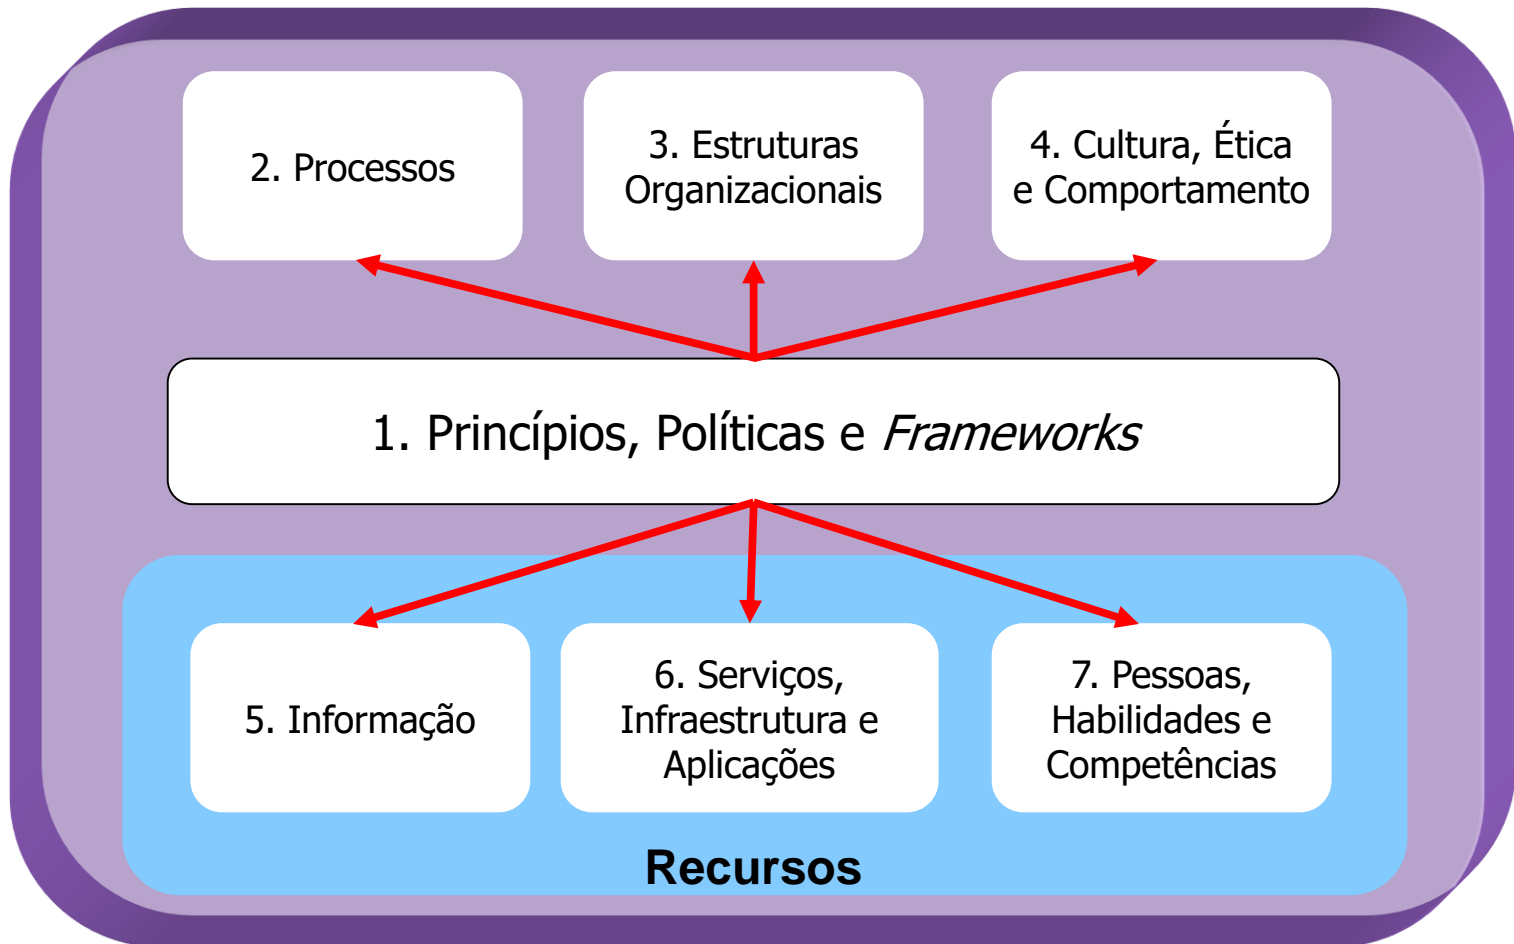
2. Processos

3. Estruturas Organizacionais

4. Cultura, Ética e Comportamento

1. Princípios, Políticas e *Frameworks*

5. Informação

6. Serviços, Infraestrutura e Aplicações

7. Pessoas, Habilidades e Competências

Recursos